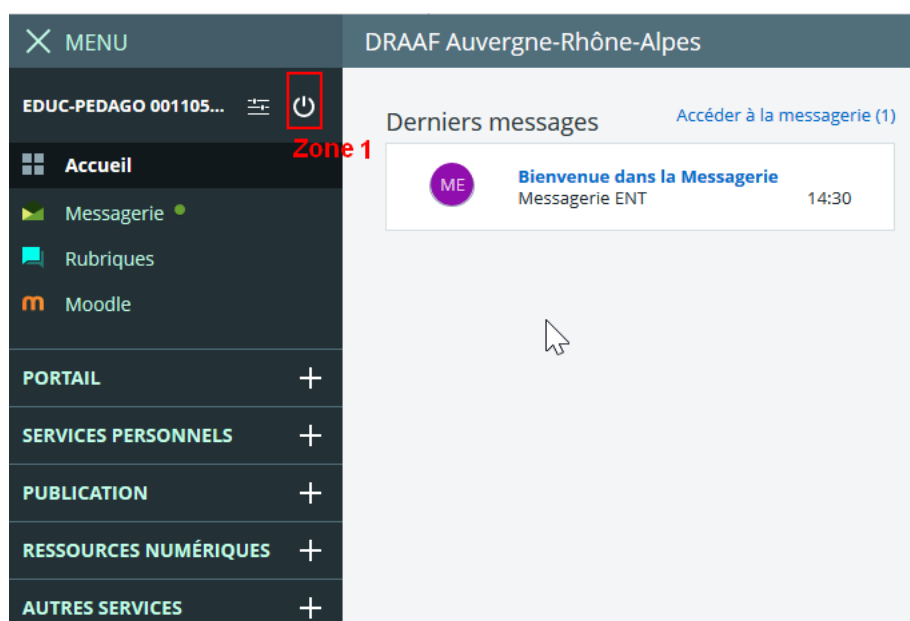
MENU

EDUC-PEDAGO 001105...

Zone 1

Accueil

Messagerie

Rubriques

Moodle

PORTAIL

SERVICES PERSONNELS

PUBLICATION

RESSOURCES NUMÉRIQUES

AUTRES SERVICES

DRAAF Auvergne-Rhône-Alpes

Derniers messages

Accéder à la messagerie (1)

ME

Bienvenue dans la Messagerie

Messagerie ENT

14:30